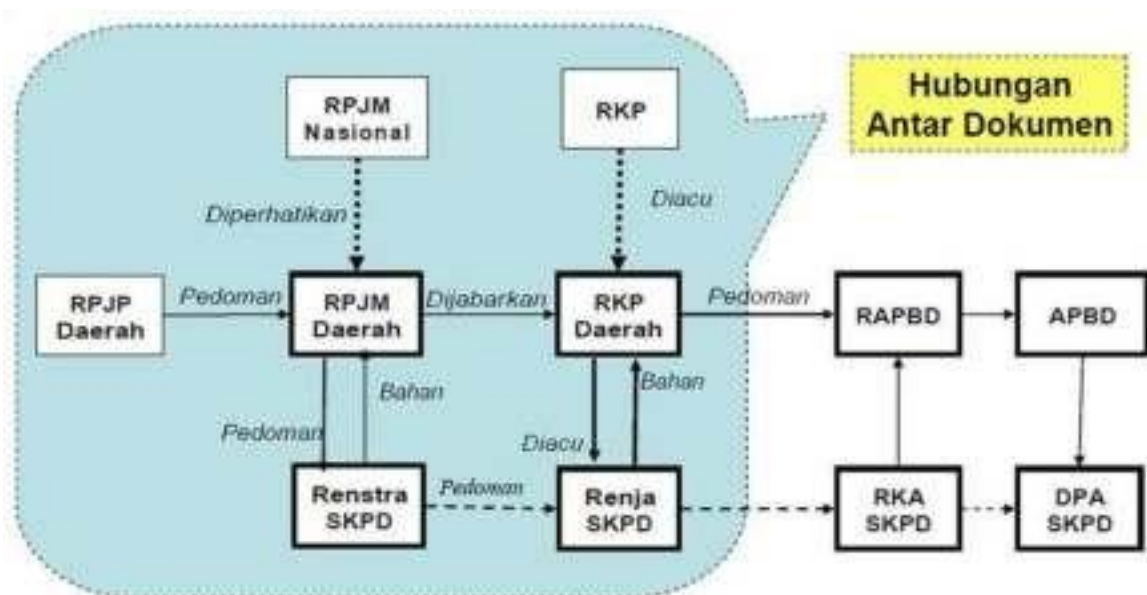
Hubungan Antar Dokumen

RPJM Nasional

RKP

Diperhatikan

Diacu

RPJP Daerah

Pedoman

RPJM Daerah

Dijabarkan

RKP Daerah

Pedoman

RAPBD

APBD

Bahan

Bahan

Pedoman

Diacu

Renstra SKPD

Pedoman

Renja SKPD

RKA SKPD

DPA SKPD